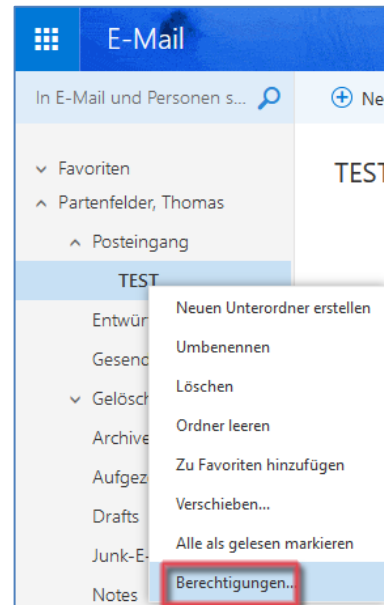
E-Mail

In E-Mail und Personen s...

Ne

Favoriten
Partenfelder, Thomas
Posteingang
TEST
Entwür
Gesend
Gelösch
Archive
Aufgez
Drafts
Junk-E-
Notes

TEST

Neuen Unterordner erstellen
Umbenennen
Löschen
Ordner leeren
Zu Favoriten hinzufügen
Verschieben...
Alle als gelesen markieren
Berechtigungen...